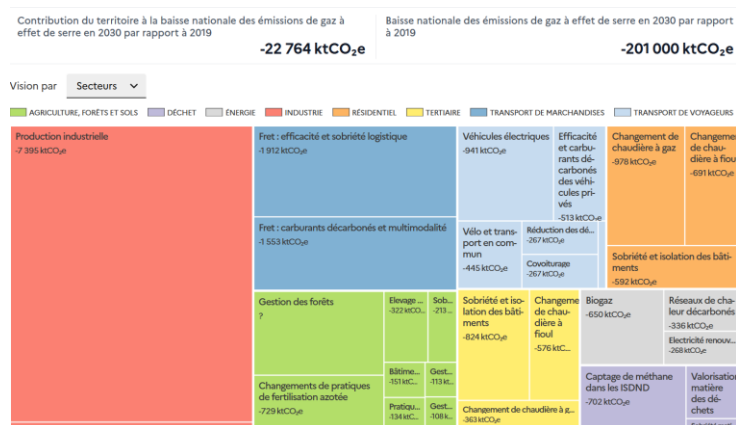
Contribution du territoire à la baisse nationale des émissions de gaz à effet de serre en 2030 par rapport à 2019

-22 764 ktCO₂e

Baisse nationale des émissions de gaz à effet de serre en 2030 par rapport à 2019

-201 000 ktCO₂e

Vision par Secteurs

AGRICULTURE, FORÊTS ET SOLS DÉCHET ÉNERGIE INDUSTRIE RÉSIDENTIEL TERTIAIRE TRANSPORT DE MARCHANDISES TRANSPORT DE VOYAGEURS

Production industrielle
-7 395 ktCO₂e

Fret : efficacité et sobriété logistique
-1 912 ktCO₂e

Fret : carburants décarbonés et multimodalité
-1 553 ktCO₂e

Véhicules électriques
-941 ktCO₂e

Efficacité et carburants décarbonés des véhicules privés
-513 ktCO₂e

Vélo et transport en commun
-445 ktCO₂e

Réduction des dé...
-267 ktCO₂e

Covoiturage
-267 ktCO₂e

Changement de chaudière à gaz
-978 ktCO₂e

Changement de chaudière à fioul
-691 ktCO₂e

Sobriété et isolation des bâtiments
-592 ktCO₂e

Gestion des forêts
?

Elevage ...
-322 ktCO...

Sob...
-213...

Changements de pratiques de fertilisation azotée
-729 ktCO₂e

Bâtime...
-151 ktC...

Gest...
-113 kt...

Pratiqu...
-134 ktC...

Gest...
-108 k...

Sobriété et isolation des bâtiments
-824 ktCO₂e

Changement de chaudière à fioul
-576 ktC...

Changement de chaudière à g...
-363 ktCO₂e

Biogaz
-650 ktCO₂e

Réseaux de chaleur décarbonés
-336 ktCO₂e

Électricité renouv...
-268 ktCO₂e

Captage de méthane dans les ISDND
-702 ktCO₂e

Valorisation matière des déchets